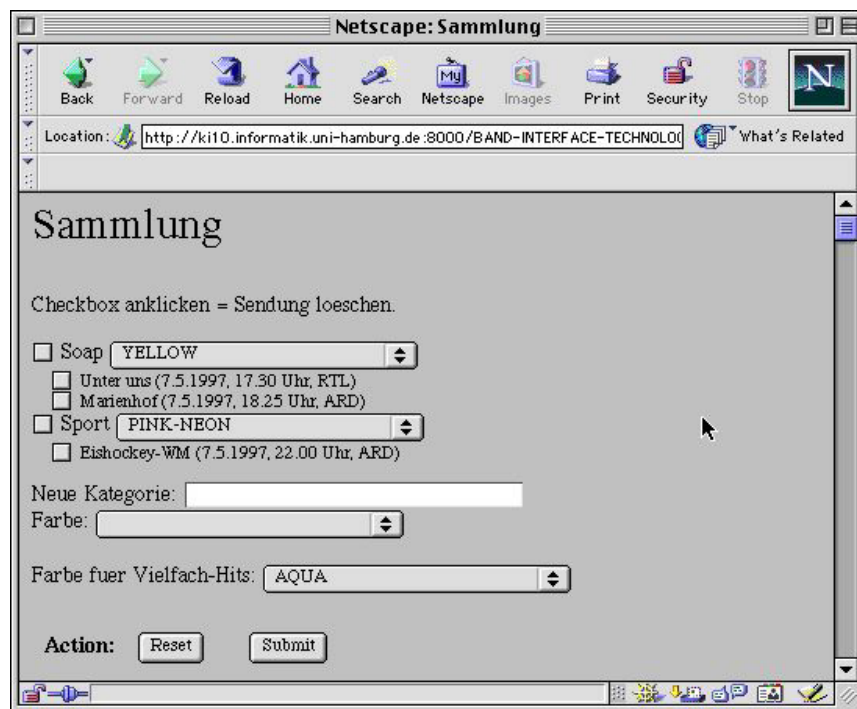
Netscape: Sammlung

Back Forward Reload Home Search Netscape Images Print Security Stop

Location: http://ki10.informatik.uni-hamburg.de:8000/BAND-INTERFACE-TECHNOLO What's Related

Sammlung

Checkbox anklicken = Sendung loeschen.

Soap YELLOW

Unter uns (7.5.1997, 17.30 Uhr, RTL)

Marienhof (7.5.1997, 18.25 Uhr, ARD)

Sport PINK-NEON

Eishockey-WM (7.5.1997, 22.00 Uhr, ARD)

Neue Kategorie:

Farbe:

Farbe fuer Vielfach-Hits: AQUA

Action: Reset Submit